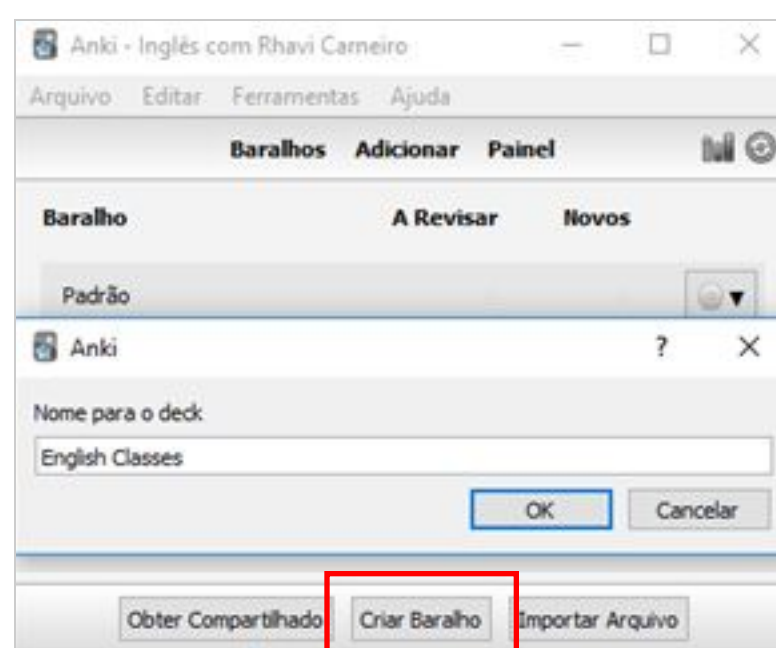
Anki - Inglês com Rhavi Carneiro

Arquivo Editar Ferramentas Ajuda

Baralhos Adicionar Painel

Baralho A Revisar Novos

Padrão

Anki ? ×

Nome para o deck

English Classes

OK Cancelar

Obter Compartilhado Criar Baralho Importar Arquivo